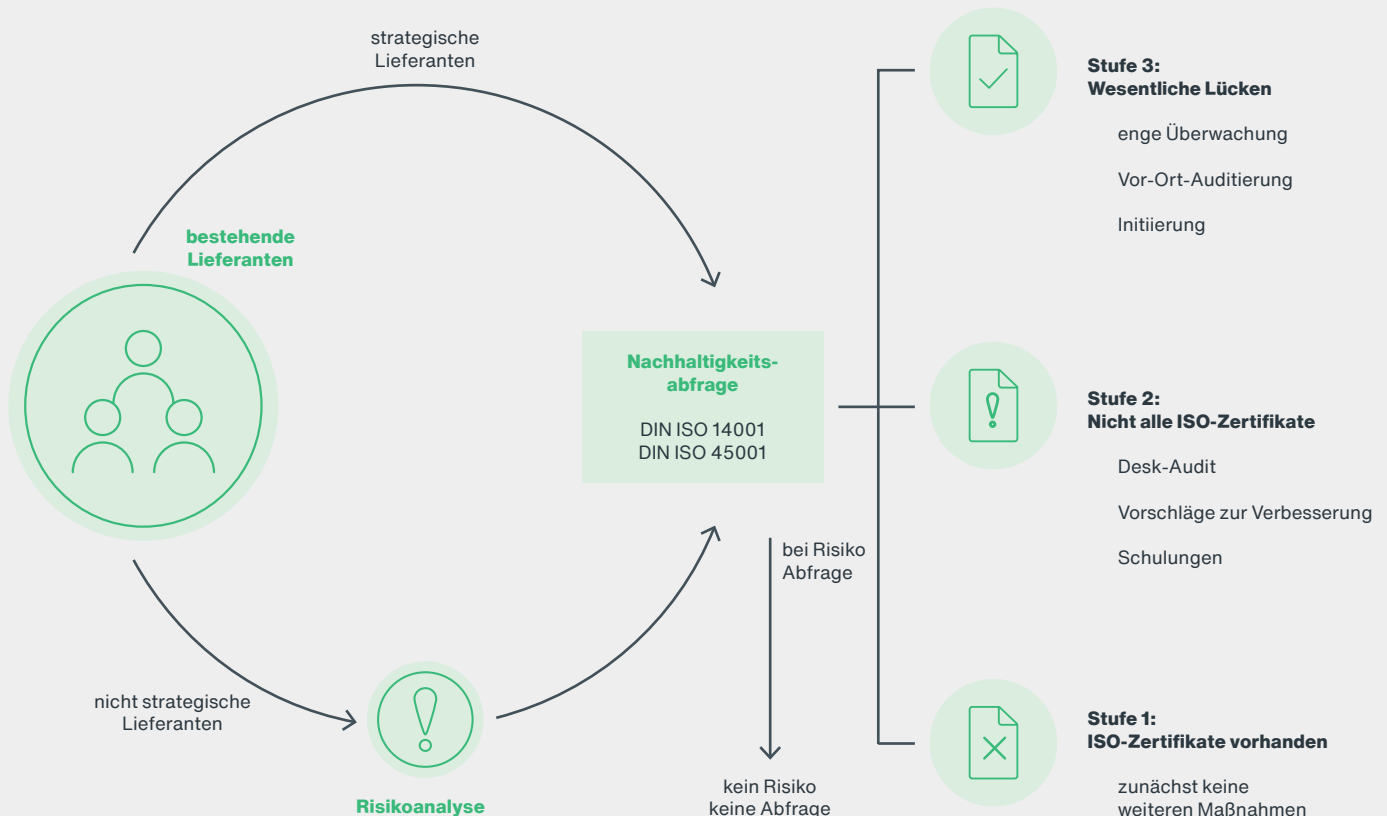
strategische Lieferanten

bestehende Lieferanten

nicht strategische Lieferanten

Risikoanalyse

Nachhaltigkeitsabfrage

DIN ISO 14001
DIN ISO 45001

bei Risiko Abfrage

kein Risiko keine Abfrage

Stufe 3:
Wesentliche Lücken

enge Überwachung

Vor-Ort-Auditierung

Initiierung

Stufe 2:
Nicht alle ISO-Zertifikate

Desk-Audit

Vorschläge zur Verbesserung

Schulungen

Stufe 1:
ISO-Zertifikate vorhanden

zunächst keine weiteren Maßnahmen